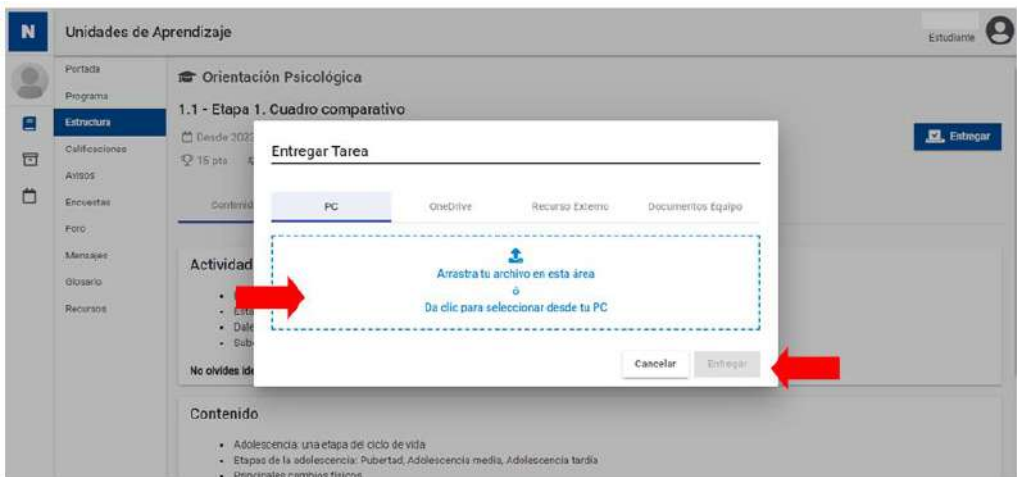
N
Unidades de Aprendizaje
Estudiante

Portada
Programa
Estructura
Calificaciones
Avisos
Encuestas
Foro
Mensajes
Glosario
Recursos

Orientación Psicológica
1.1 - Etapa 1. Cuadro comparativo
Desde 202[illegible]
15 pts
Contenid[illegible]

Entregar

Actividad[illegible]
Esta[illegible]
Dale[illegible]
Sub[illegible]
No olvides ide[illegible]

Entregar Tarea
PC
OneDrive
Recurso Externo
Documentos Equipo
Arrastra tu archivo en esta área
ó
Da clic para seleccionar desde tu PC
Cancelar
Entregar

Contenido
Adolescencia: una etapa del ciclo de vida
Etapas de la adolescencia: Pubertad, Adolescencia media, Adolescencia tardía
Principales cambios físicos